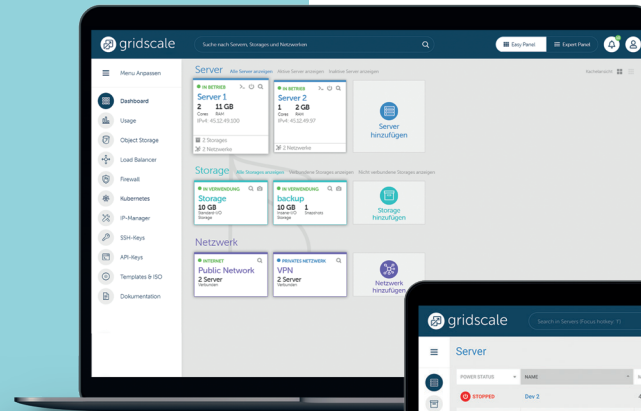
gridscale

Suche nach Servern, Storages und Netzwerken

Easy Panel

Expert Panel

Menü Anpassen

Dashboard

Usage

Object Storage

Load Balancer

Firewall

Kubernetes

IP-Manager

SSH-Keys

API-Keys

Templates & ISO

Dokumentation

Server Alle Server anzeigen Aktive Server anzeigen Inaktive Server anzeigen

Kachelansicht

IN BETRIEB

Server 1

2 Cores 11 GB RAM

IPv4: 45.12.49.100

2 Storages

2 Netzwerke

IN BETRIEB

Server 2

1 Cores 2 GB RAM

IPv4: 45.12.49.97

2 Netzwerke

Server hinzufügen

Storage Alle Storages anzeigen Verbundene Storages anzeigen Nicht verbundene Storages anzeigen

IN VERWENDUNG

Storage

10 GB Standard-I/O Storage

IN VERWENDUNG

backup

10 GB Insane-I/O Storage 1 Snapshots

Storage hinzufügen

Netzwerk

INTERNET

Public Network

2 Server Verbunden

PRIVATES NETZWERK

VPN

2 Server Verbunden

Netzwerk hinzufügen

gridscale

Search in Servers (Focus hotkey: 'f')

Server

POWER STATUS

NAME

STOPPED

Dev 2